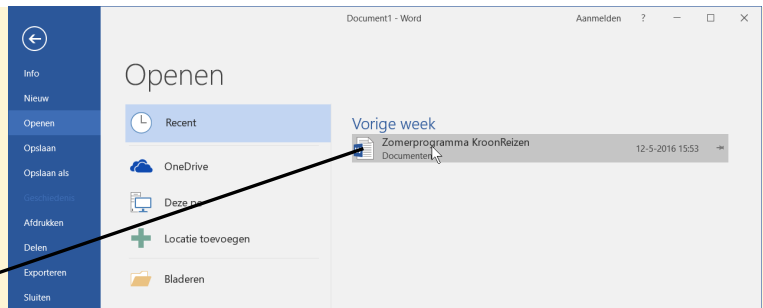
Document1 - Word

Aanmelden ? – ☐ ✕

Info
Nieuw
Openen
Opslaan
Opslaan als
Geschiedenis
Afdrukken
Delen
Exporteren
Sluiten

Openen

Recent
OneDrive
Deze pc
Locatie toevoegen
Bladeren

Vorige week

Zomerprogramma KroonReizen
Documenten

12-5-2016 15:53